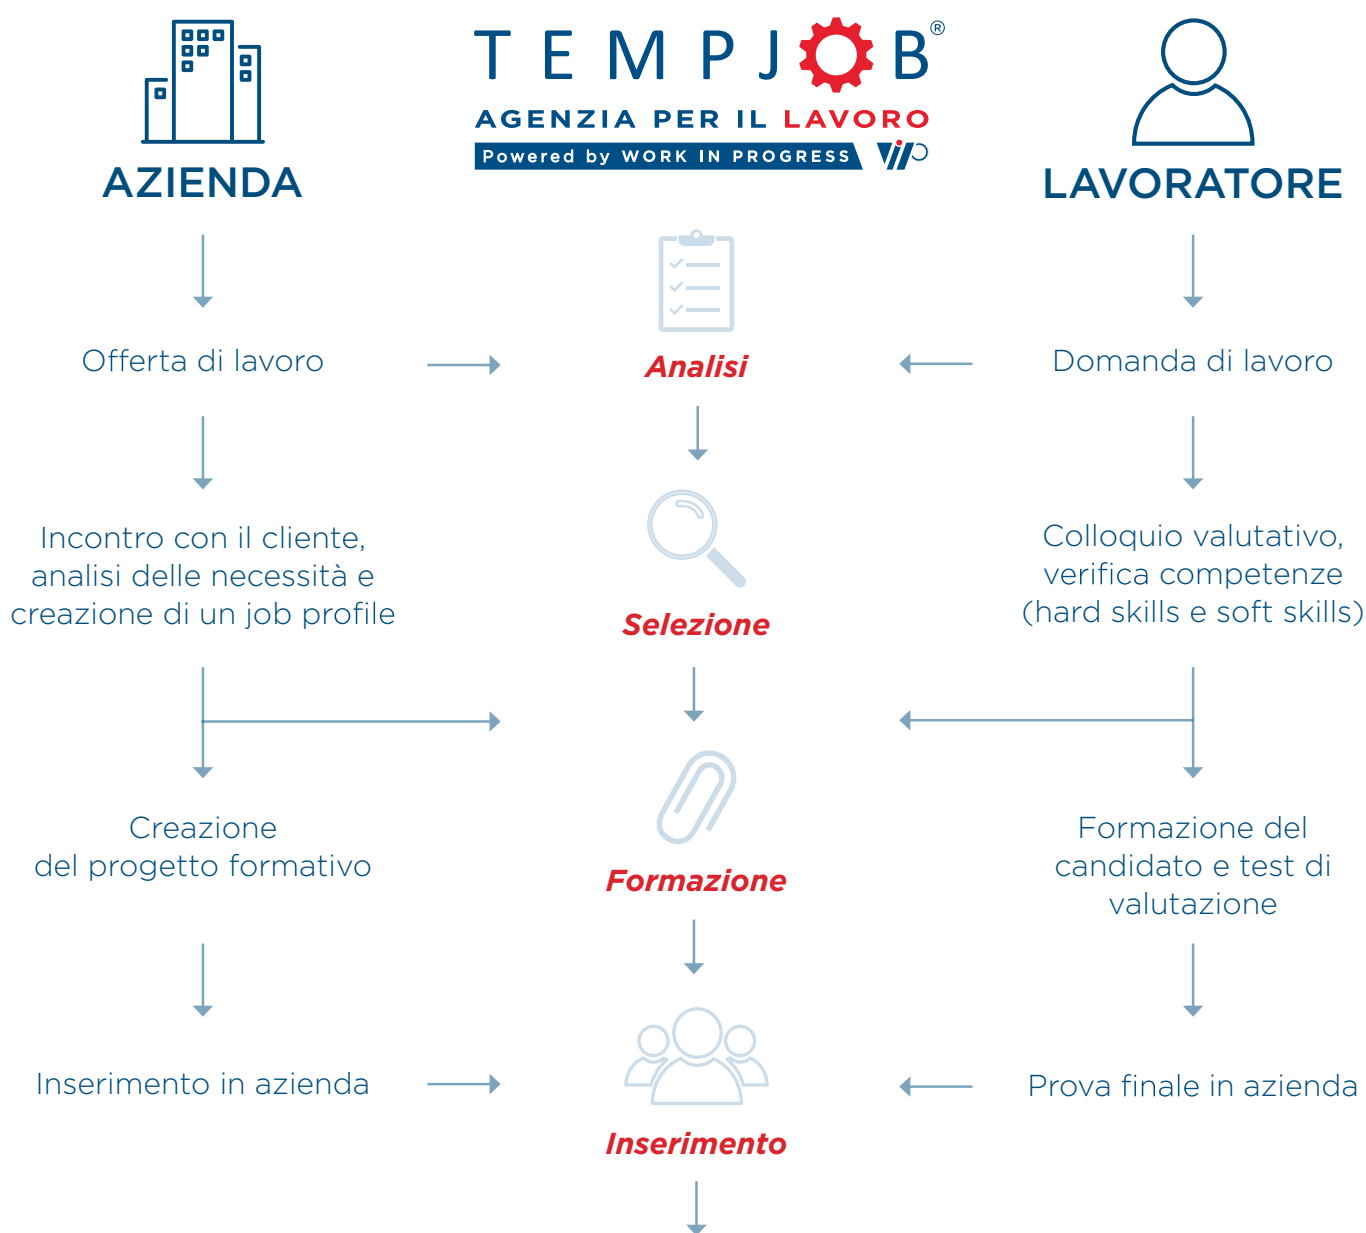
AZIENDA

TEMPJOB®
AGENZIA PER IL LAVORO
Powered by WORK IN PROGRESS

LAVORATORE

Offerta di lavoro

Analisi

Domanda di lavoro

Incontro con il cliente, analisi delle necessità e creazione di un job profile

Selezione

Colloquio valutativo, verifica competenze (hard skills e soft skills)

Creazione del progetto formativo

Formazione

Formazione del candidato e test di valutazione

Inserimento in azienda

Inserimento

Prova finale in azienda